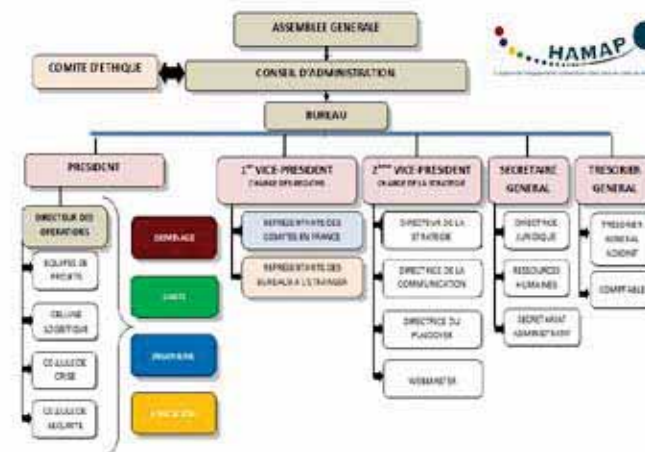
ASSEMBLEE GENERALE

HAMAP

COMITE D'ETHIQUE

CONSEIL D'ADMINISTRATION

BUREAU

PRESIDENT

1$^{er}$ VICE-PRESIDENT
CHARGE DES REGIONS

2$^{ème}$ VICE-PRESIDENT
CHARGE DE LA STRATEGIE

SECRETAIRE GENERAL

TRESORIER GENERAL

DIRECTEUR DES OPERATIONS

EQUIPES DE PROJETS

CELLULE LOGISTIQUE

CELLULE DE CRISE

CELLULE DE SECURITE

DEMINAGE

SANTE

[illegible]

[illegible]

REPRESENTANTS DES COMITES EN FRANCE

REPRESENTANTS DES BUREAUX A L'ETRANGER

DIRECTEUR DE LA STRATEGIE

DIRECTRICE DE LA COMMUNICATION

DIRECTRICE DU PLAIDOYER

WEBMASTER

DIRECTRICE JURIDIQUE

RESSOURCES HUMAINES

SECRETARIAT ADMINISTRATIF

TRESORIER GENERAL ADJOINT

COMPTABLE